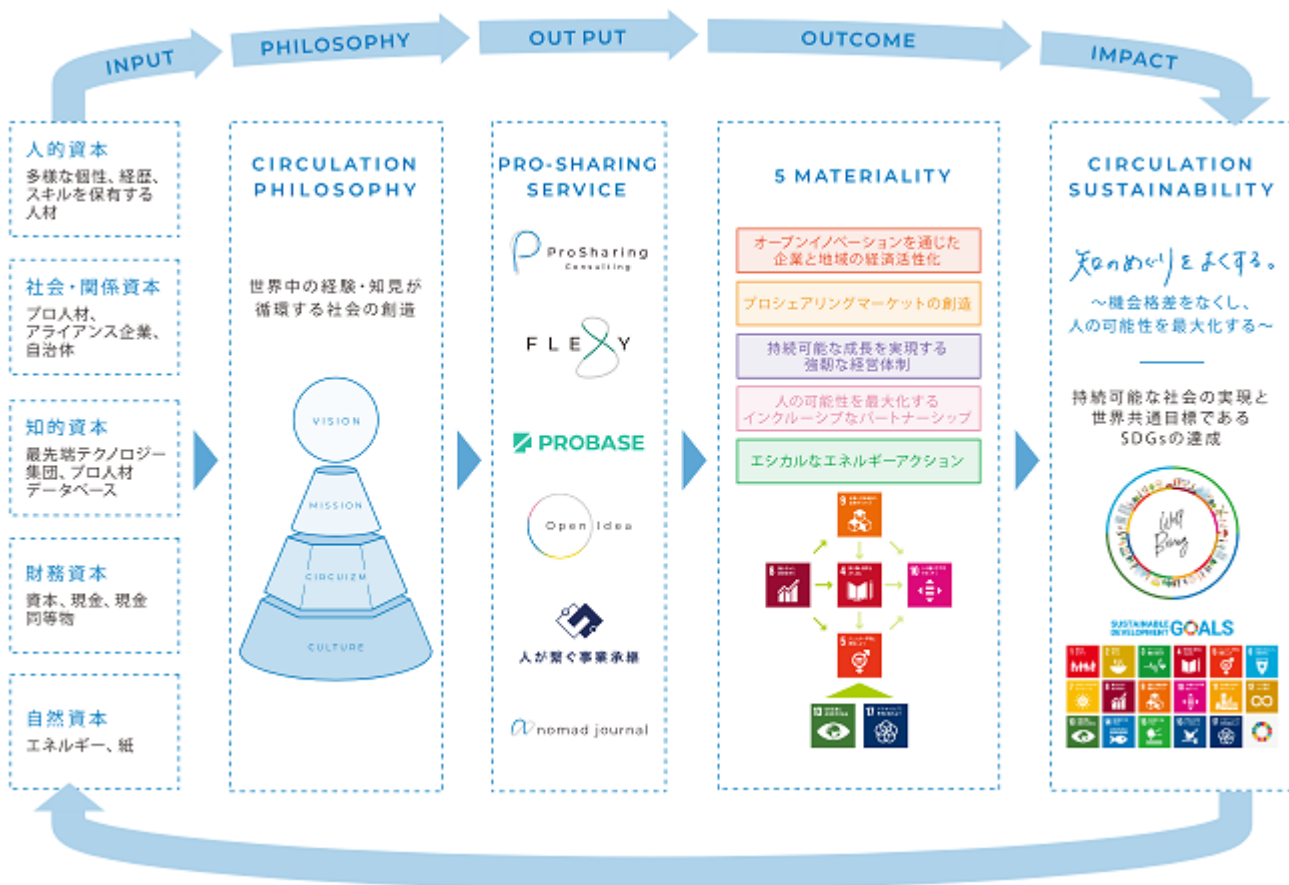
INPUT

PHILOSOPHY

OUT PUT

OUTCOME

IMPACT

人的資本
多様な個性、経歴、スキルを保有する人材

社会・関係資本
プロ人材、アライアンス企業、自治体

知的資本
最先端テクノロジー集団、プロ人材データベース

財務資本
資本、現金、現金同等物

自然資本
エネルギー、紙

CIRCULATION PHILOSOPHY

世界中の経験・知見が循環する社会の創造

VISION

MISSION

CIRCUIZM

CULTURE

PRO-SHARING SERVICE

ProSharing Consulting

FLEXY

PROBASE

Open Idea

人が繋ぐ事業承継

nomad journal

5 MATERIALITY

オープンイノベーションを通じた企業と地域の経済活性化

プロシェアリングマーケットの創造

持続可能な成長を実現する強靭な経営体制

人の可能性を最大化するインクルーシブなパートナーシップ

エシカルなエネルギーアクション

CIRCULATION SUSTAINABILITY

知のめぐりをよくする。

～機会格差をなくし、人の可能性を最大化する～

持続可能な社会の実現と世界共通目標であるSDGsの達成

Well Being

SUSTAINABLE DEVELOPMENT GOALS